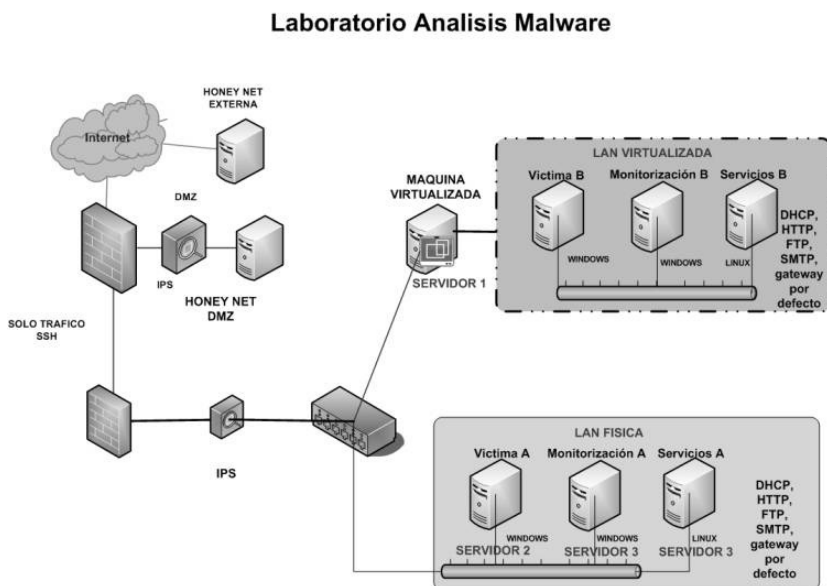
Laboratorio Analisis Malware

HONEY NET EXTERNA

Internet

DMZ

IPS

HONEY NET DMZ

SOLO TRAFICO SSH

MAQUINA VIRTUALIZADA

SERVIDOR 1

LAN VIRTUALIZADA

Victima B

Monitorización B

Servicios B

WINDOWS

WINDOWS

LINUX

DHCP, HTTP, FTP, SMTP, gateway por defecto

IPS

LAN FISICA

Victima A

Monitorización A

Servicios A

WINDOWS

WINDOWS

LINUX

SERVIDOR 2

SERVIDOR 3

SERVIDOR 3

DHCP, HTTP, FTP, SMTP, gateway por defecto